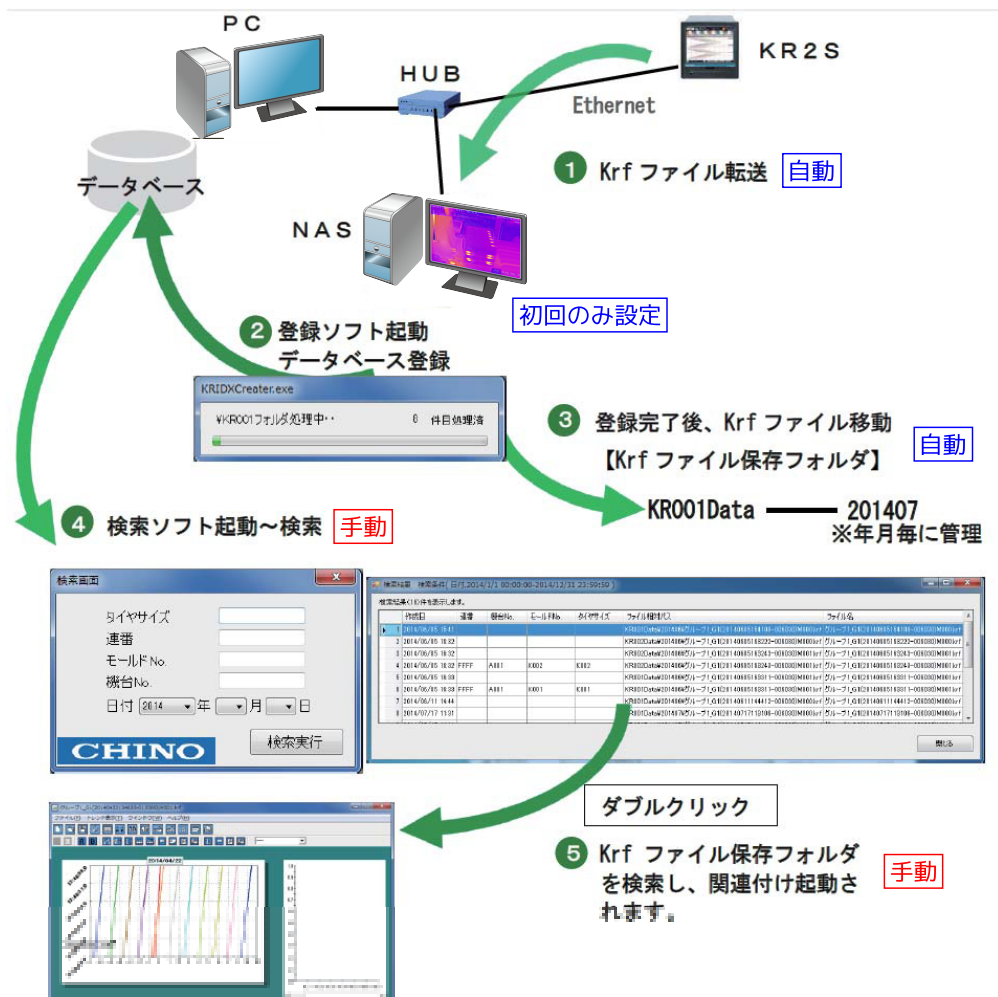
PC

HUB

KR2S

Ethernet

データベース

1 Krf ファイル転送 自動

NAS

初回のみ設定

2 登録ソフト起動
データベース登録

KRIDXCreater.exe

¥KR001フォルダ処理中・・ 0 件目処理済

3 登録完了後、Krf ファイル移動 自動
【Krf ファイル保存フォルダ】

KR001Data —— 201407
※年月毎に管理

4 検索ソフト起動～検索 手動

検索画面

タイヤサイズ
連番
モールドNo.
機台No.
日付 2014 年 月 日

CHINO

検索実行

検索結果 検索条件 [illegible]

| | 作成日 | 連番 | 機台No. | モールドNo. | タイヤサイズ | ファイル相対パス | ファイル名 |
|---|---|---|---|---|---|---|---|
| 1 | 2014/06/05 18:41 | | | | | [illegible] | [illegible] |
| 2 | 2014/06/05 18:32 | | | | | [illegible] | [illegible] |
| 3 | 2014/06/05 18:32 | | | | | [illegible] | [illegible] |
| 4 | 2014/06/05 18:32 | FFFF | A001 | K002 | K002 | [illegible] | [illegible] |
| 5 | 2014/06/05 18:33 | | | | | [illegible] | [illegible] |
| 6 | 2014/06/05 18:33 | FFFF | A001 | K001 | K001 | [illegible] | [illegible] |
| 7 | 2014/06/11 14:44 | | | | | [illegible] | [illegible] |
| 8 | 2014/07/17 13:31 | | | | | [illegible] | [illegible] |

閉じる

ダブルクリック

5 Krf ファイル保存フォルダを検索し、関連付け起動されます。 手動